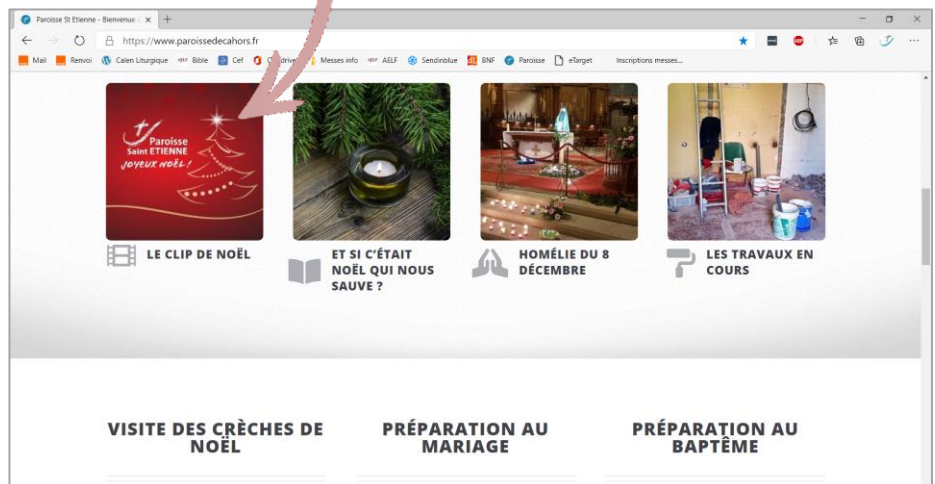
Paroisse St Etienne - Bienvenue

https://www.paroissedecahors.fr

Mail Renvoi Calen Liturgique Bible Cef O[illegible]drive Messes info AELF Sendinblue BNF Paroisse eTarget Inscriptions messes...

Paroisse Saint ETIENNE JOYEUX NOËL !

LE CLIP DE NOËL

ET SI C'ÉTAIT NOËL QUI NOUS SAUVE ?

HOMÉLIE DU 8 DÉCEMBRE

LES TRAVAUX EN COURS

VISITE DES CRÈCHES DE NOËL

PRÉPARATION AU MARIAGE

PRÉPARATION AU BAPTÊME